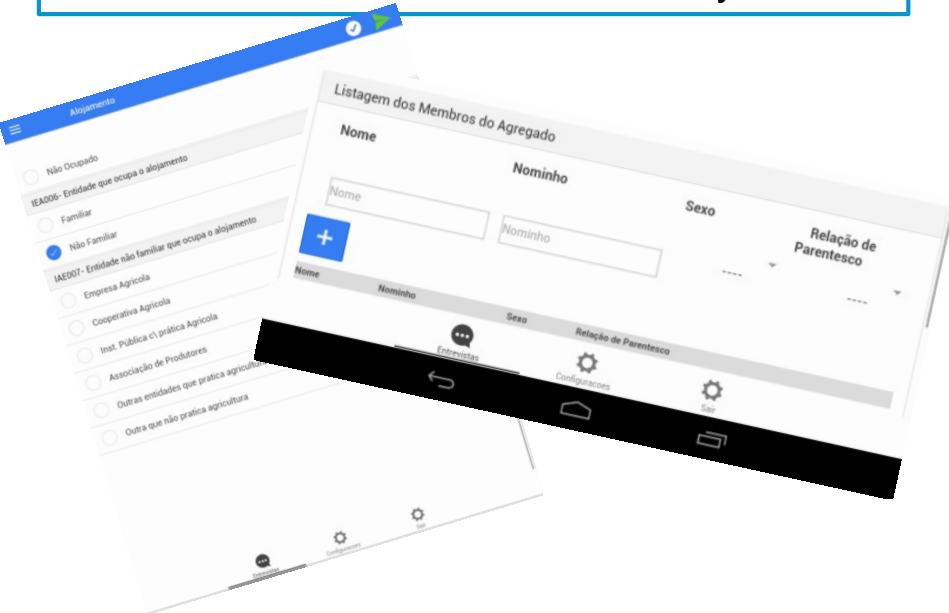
Alojamento

Não Ocupado

IEA006- Entidade que ocupa o alojamento

Familiar

Não Familiar

IAE007- Entidade não familiar que ocupa o alojamento

Empresa Agricola

Cooperativa Agricola

Inst. Pública c\ prática Agricola

Associação de Produtores

Outras entidades que pratica agricultura

Outra que não pratica agricultura

Entrevistas

Configuracoes

Sair

Listagem dos Membros do Agregado

Nome

Nominho

Nome

Nominho

Sexo

----

Relação de Parentesco

----

+

| Nome | Nominho | Sexo | Relação de Parentesco |
|---|---|---|---|

Entrevistas

Configuracoes

Sair